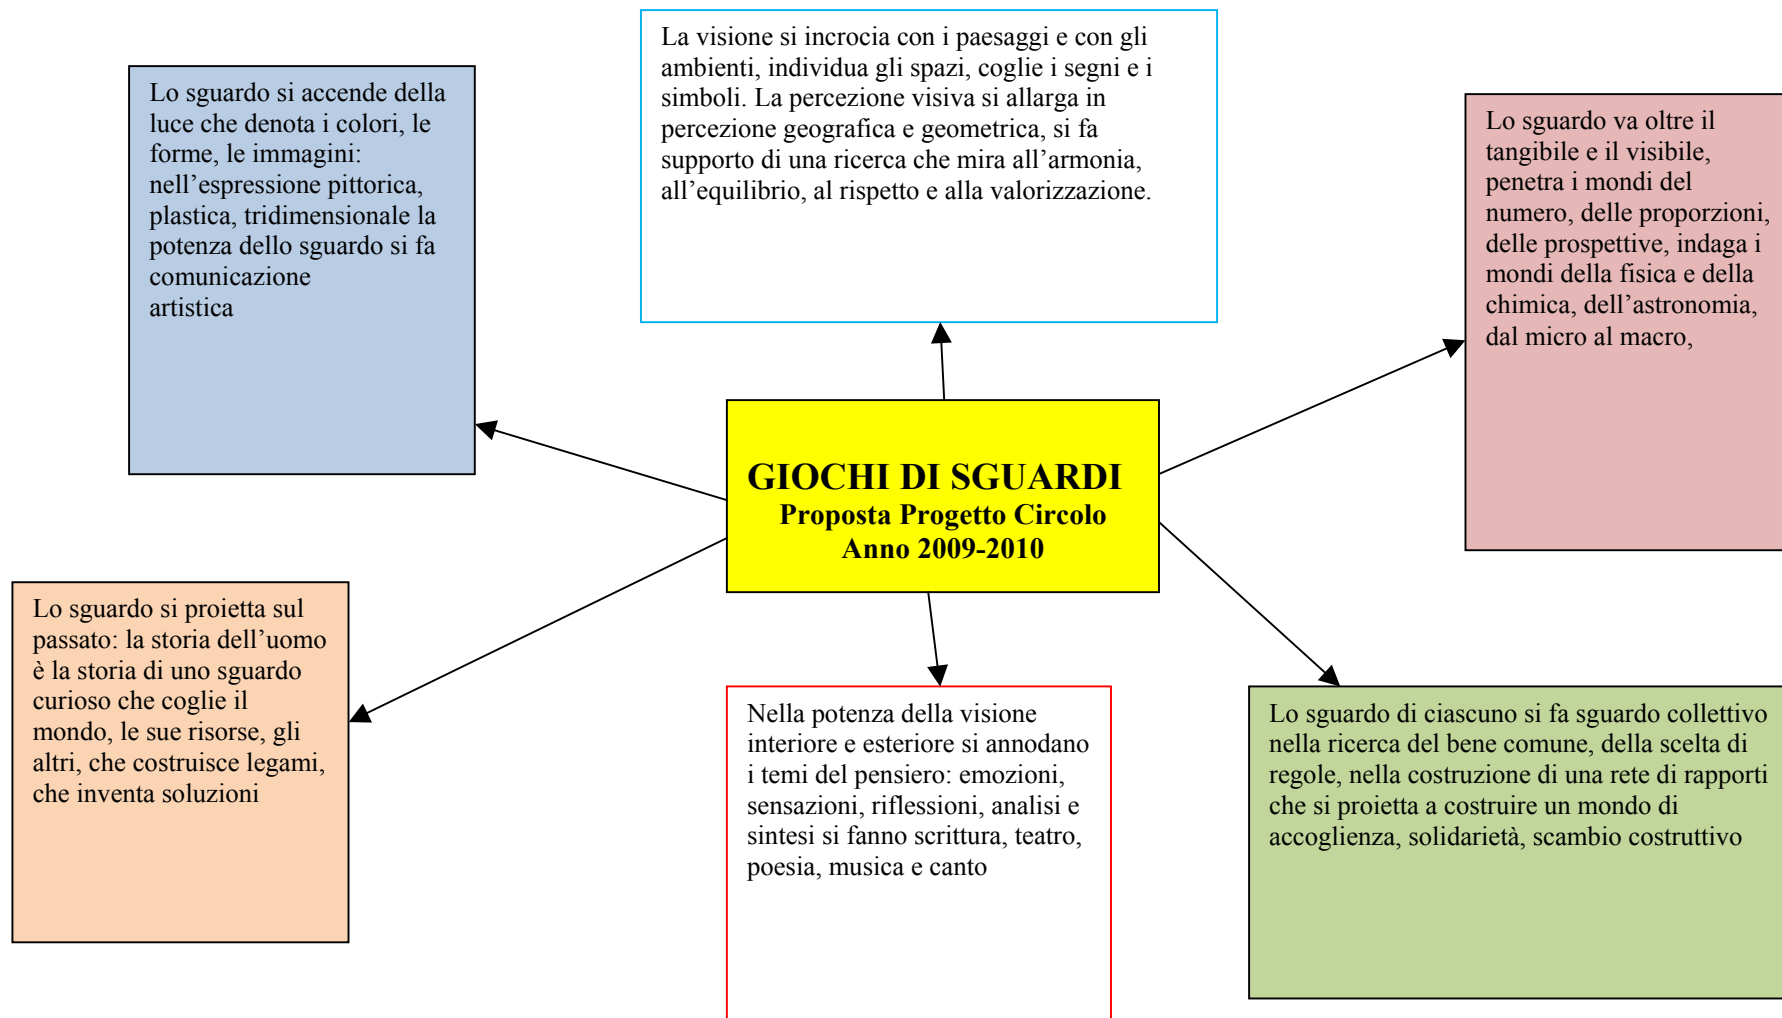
La visione si incrocia con i paesaggi e con gli ambienti, individua gli spazi, coglie i segni e i simboli. La percezione visiva si allarga in percezione geografica e geometrica, si fa supporto di una ricerca che mira all'armonia, all'equilibrio, al rispetto e alla valorizzazione.

Lo sguardo si accende della luce che denota i colori, le forme, le immagini: nell'espressione pittorica, plastica, tridimensionale la potenza dello sguardo si fa comunicazione artistica

Lo sguardo va oltre il tangibile e il visibile, penetra i mondi del numero, delle proporzioni, delle prospettive, indaga i mondi della fisica e della chimica, dell'astronomia, dal micro al macro,

GIOCHI DI SGUARDI
Proposta Progetto Circolo
Anno 2009-2010

Lo sguardo si proietta sul passato: la storia dell'uomo è la storia di uno sguardo curioso che coglie il mondo, le sue risorse, gli altri, che costruisce legami, che inventa soluzioni

Nella potenza della visione interiore e esteriore si annodano i temi del pensiero: emozioni, sensazioni, riflessioni, analisi e sintesi si fanno scrittura, teatro, poesia, musica e canto

Lo sguardo di ciascuno si fa sguardo collettivo nella ricerca del bene comune, della scelta di regole, nella costruzione di una rete di rapporti che si proietta a costruire un mondo di accoglienza, solidarietà, scambio costruttivo